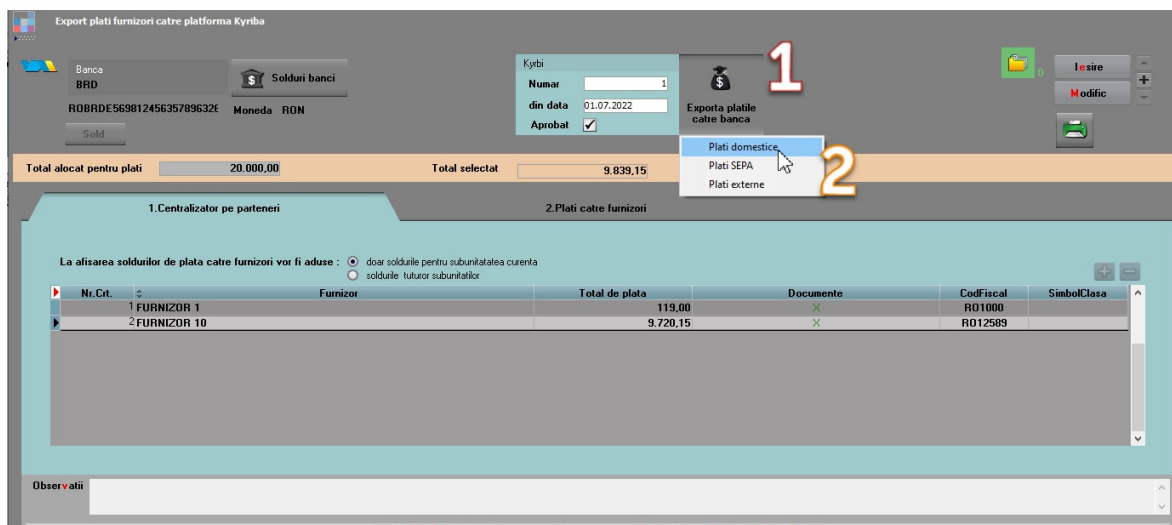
Export plati furnizori catre platforma Kyriba

Banca
BRD

Solduri banci

RO8RDE56981245635789632€ Moneda RON

Sold

Kyrbi
Numar 1
din data 01.07.2022
Aprobat ✓

Exporta platile catre banca

1

0

Iesire
Modific

Plati domestice
Plati SEPA
Plati externe

2

Total alocat pentru plati 20.000,00

Total selectat 9.839,15

1.Centralizator pe parteneri

2.Plati catre furnizori

La afisarea soldurilor de plata catre furnizori vor fi aduse : doar soldurile pentru subunitatatea curenta
soldurile tuturor subunitatilor

| Nr.Crt. | Furnizor | Total de plata | Documente | CodFiscal | SimbolClasa |
|---|---|---|---|---|---|
| 1 | FURNIZOR 1 | 119,00 | X | RO1000 | |
| 2 | FURNIZOR 10 | 9.720,15 | X | RO12589 | |

Observatii